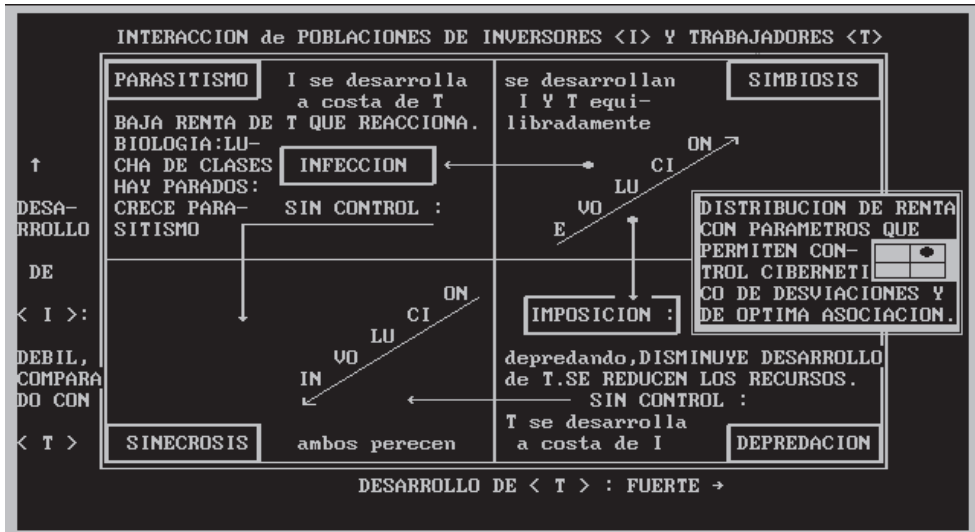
INTERACCION de POBLACIONES DE INVERSORES <I> Y TRABAJADORES <T>

PARASITISMO

I se desarrolla a costa de T

BAJA RENTA DE T QUE REACCIONA.
BIOLOGIA:LUCHA DE CLASES
HAY PARADOS:
CRECE PARASITISMO

INFECCION

SIN CONTROL :

se desarrollan I Y T equilibradamente

SIMBIOSIS

E VO LU CI ON ↗

DISTRIBUCION DE RENTA CON PARAMETROS QUE PERMITEN CONTROL CIBERNETICO DE DESVIACIONES Y DE OPTIMA ASOCIACION.

↑

DESARROLLO

DE

< I >:

DEBIL, COMPARADO CON

< T >

↙ IN VO LU CI ON

IMPOSICION :

depredando,DISMINUYE DESARROLLO de T.SE REDUCEN LOS RECURSOS.

SIN CONTROL :

T se desarrolla a costa de I

SINECROSIS

ambos perecen

DEPREDACION

DESARROLLO DE < T > : FUERTE →